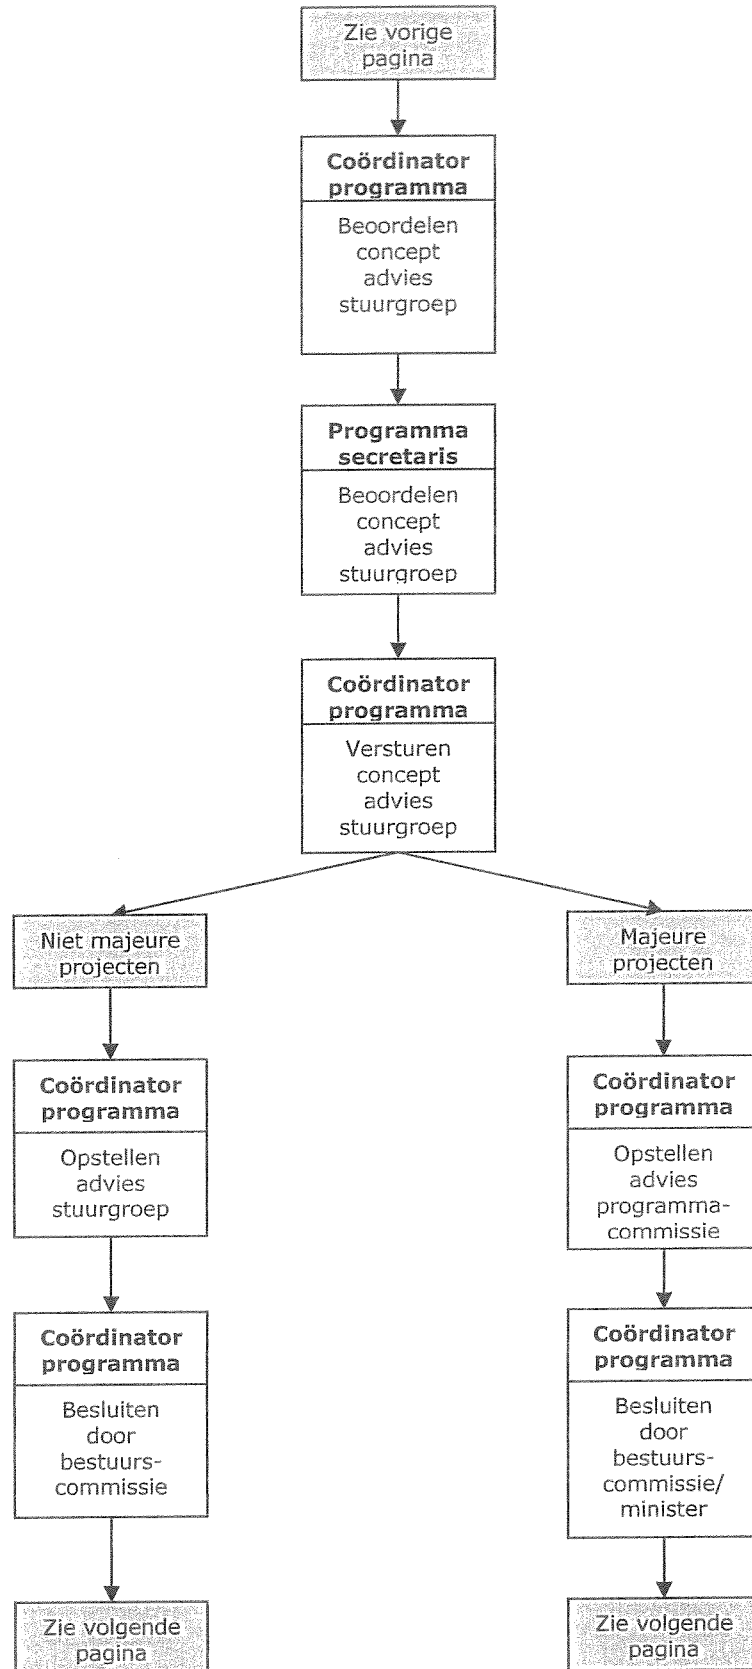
Zie vorige pagina

**Coördinator programma**

Beoordelen concept advies stuurgroep

**Programma secretaris**

Beoordelen concept advies stuurgroep

**Coördinator programma**

Versturen concept advies stuurgroep

Niet majeure projecten

**Coördinator programma**

Opstellen advies stuurgroep

**Coördinator programma**

Besluiten door bestuurscommissie

Zie volgende pagina

Majeure projecten

**Coördinator programma**

Opstellen advies programmacommissie

**Coördinator programma**

Besluiten door bestuurscommissie/ minister

Zie volgende pagina